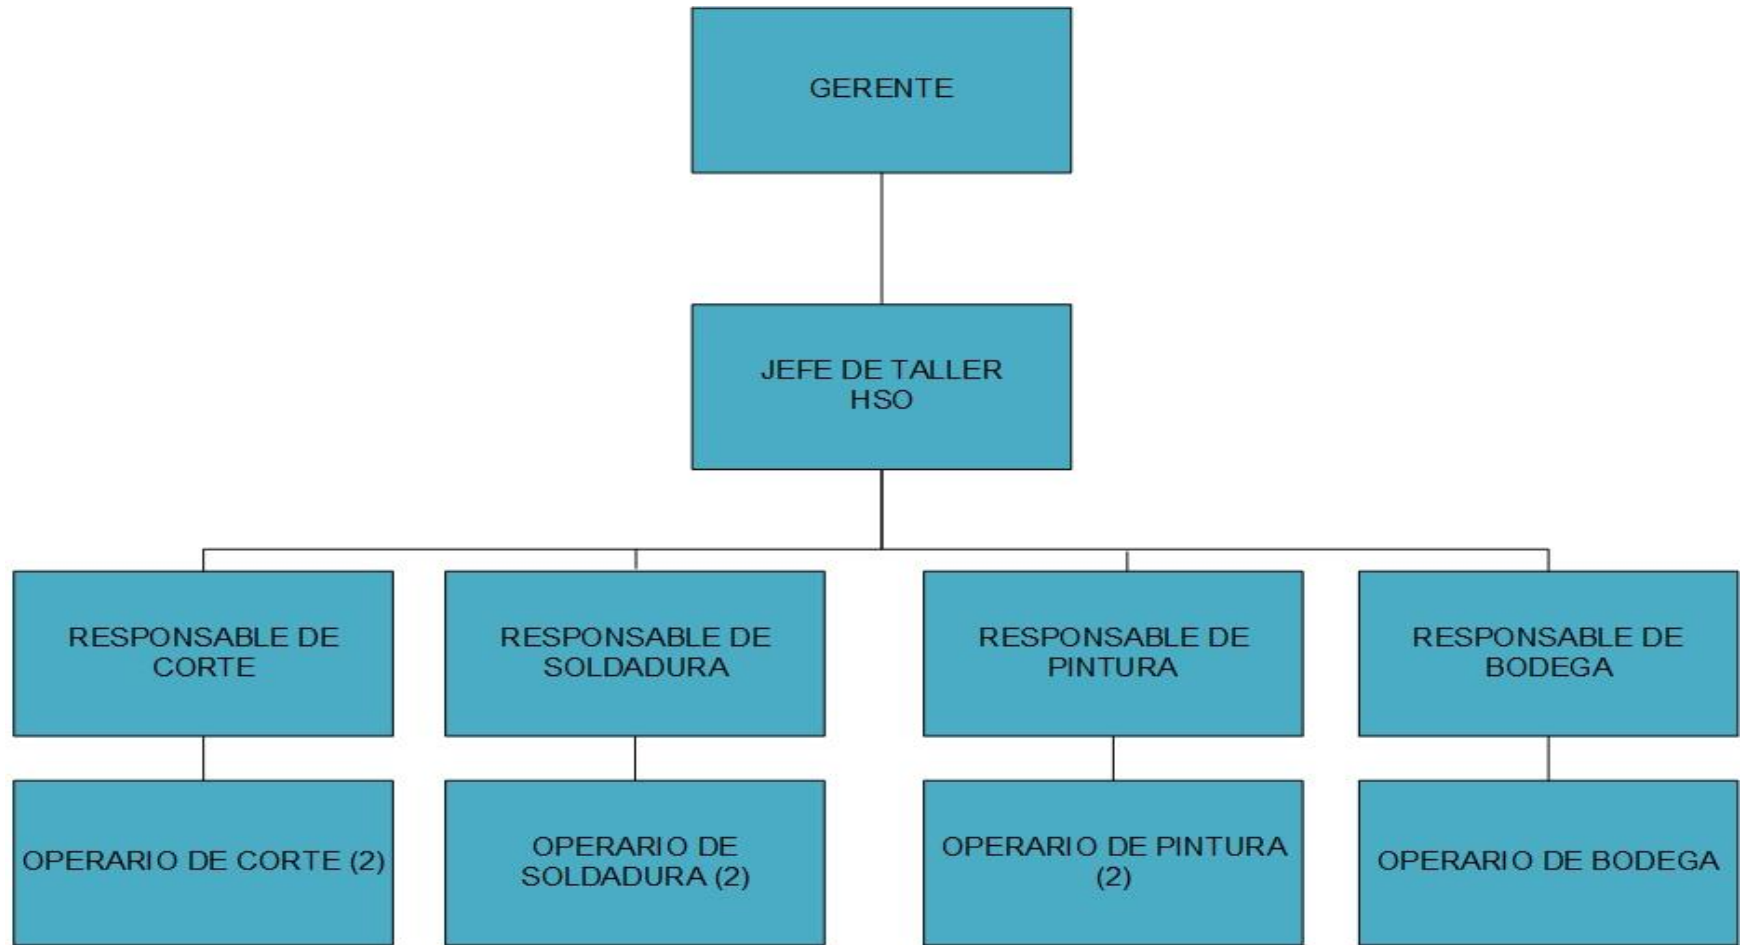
GERENTE

JEFE DE TALLER
HSO

RESPONSABLE DE CORTE

OPERARIO DE CORTE (2)

RESPONSABLE DE SOLDADURA

OPERARIO DE SOLDADURA (2)

RESPONSABLE DE PINTURA

OPERARIO DE PINTURA (2)

RESPONSABLE DE BODEGA

OPERARIO DE BODEGA